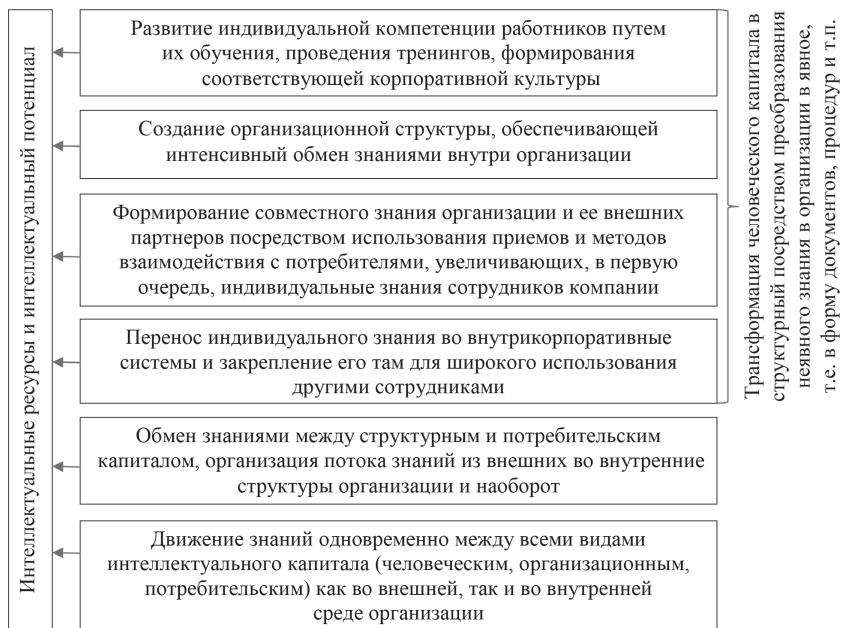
Интеллектуальные ресурсы и интеллектуальный потенциал

Развитие индивидуальной компетенции работников путем их обучения, проведения тренингов, формирования соответствующей корпоративной культуры

Создание организационной структуры, обеспечивающей интенсивный обмен знаниями внутри организации

Формирование совместного знания организации и ее внешних партнеров посредством использования приемов и методов взаимодействия с потребителями, увеличивающих, в первую очередь, индивидуальные знания сотрудников компании

Перенос индивидуального знания во внутрикорпоративные системы и закрепление его там для широкого использования другими сотрудниками

Обмен знаниями между структурным и потребительским капиталом, организация потока знаний из внешних во внутренние структуры организации и наоборот

Движение знаний одновременно между всеми видами интеллектуального капитала (человеческим, организационным, потребительским) как во внешней, так и во внутренней среде организации

Трансформация человеческого капитала в структурный посредством преобразования неявного знания в организации в явное, т.е. в форму документов, процедур и т.п.